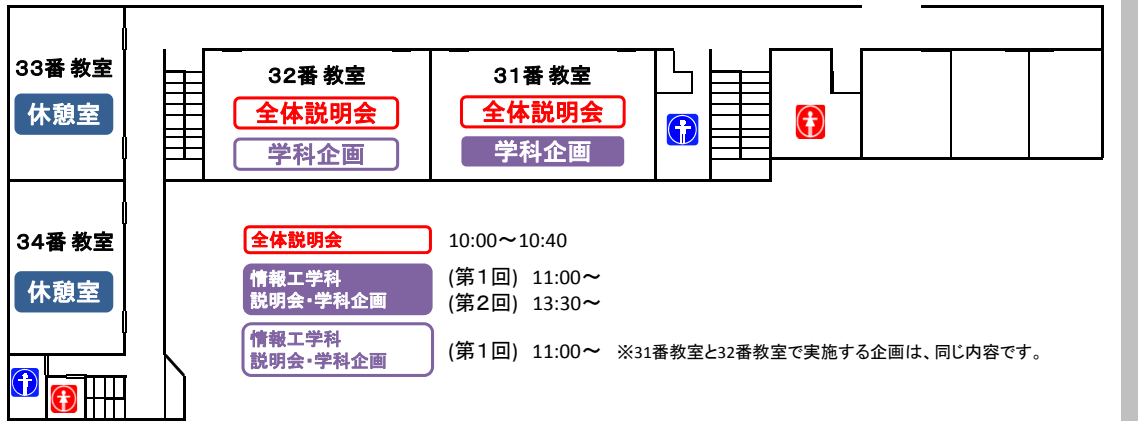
33番 教室

休憩室

34番 教室

休憩室

32番 教室

全体説明会

学科企画

31番 教室

全体説明会

学科企画

全体説明会 10:00〜10:40

情報工学科 説明会・学科企画 (第１回) 11:00〜 (第２回) 13:30〜

情報工学科 説明会・学科企画 (第１回) 11:00〜 ※31番教室と32番教室で実施する企画は、同じ内容です。